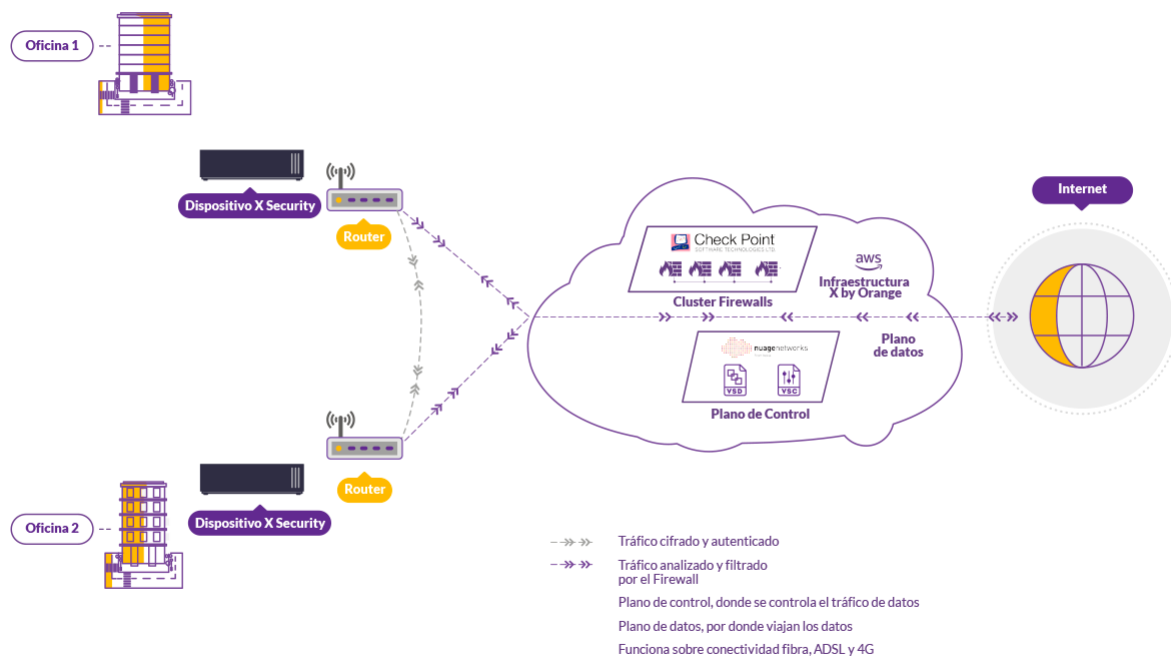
Oficina 1

Dispositivo X Security

Router

Check Point
SOFTWARE TECHNOLOGIES LTD.

Cluster Firewalls

aws
Infraestructura
X by Orange

Internet

nuagenetworks

VSD

VSC

Plano de Control

Plano
de datos

Router

Dispositivo X Security

Oficina 2

Tráfico cifrado y autenticado

Tráfico analizado y filtrado
por el Firewall

Plano de control, donde se controla el tráfico de datos

Plano de datos, por donde viajan los datos

Funciona sobre conectividad fibra, ADSL y 4G